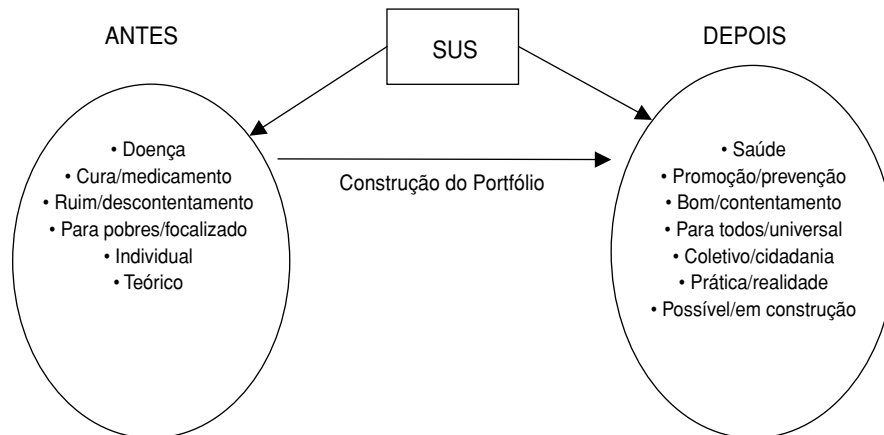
ANTES

SUS

DEPOIS

• Doença
• Cura/medicamento
• Ruim/descontentamento
• Para pobres/focalizado
• Individual
• Teórico

Construção do Portfólio

• Saúde
• Promoção/prevenção
• Bom/contentamento
• Para todos/universal
• Coletivo/cidadania
• Prática/realidade
• Possível/em construção